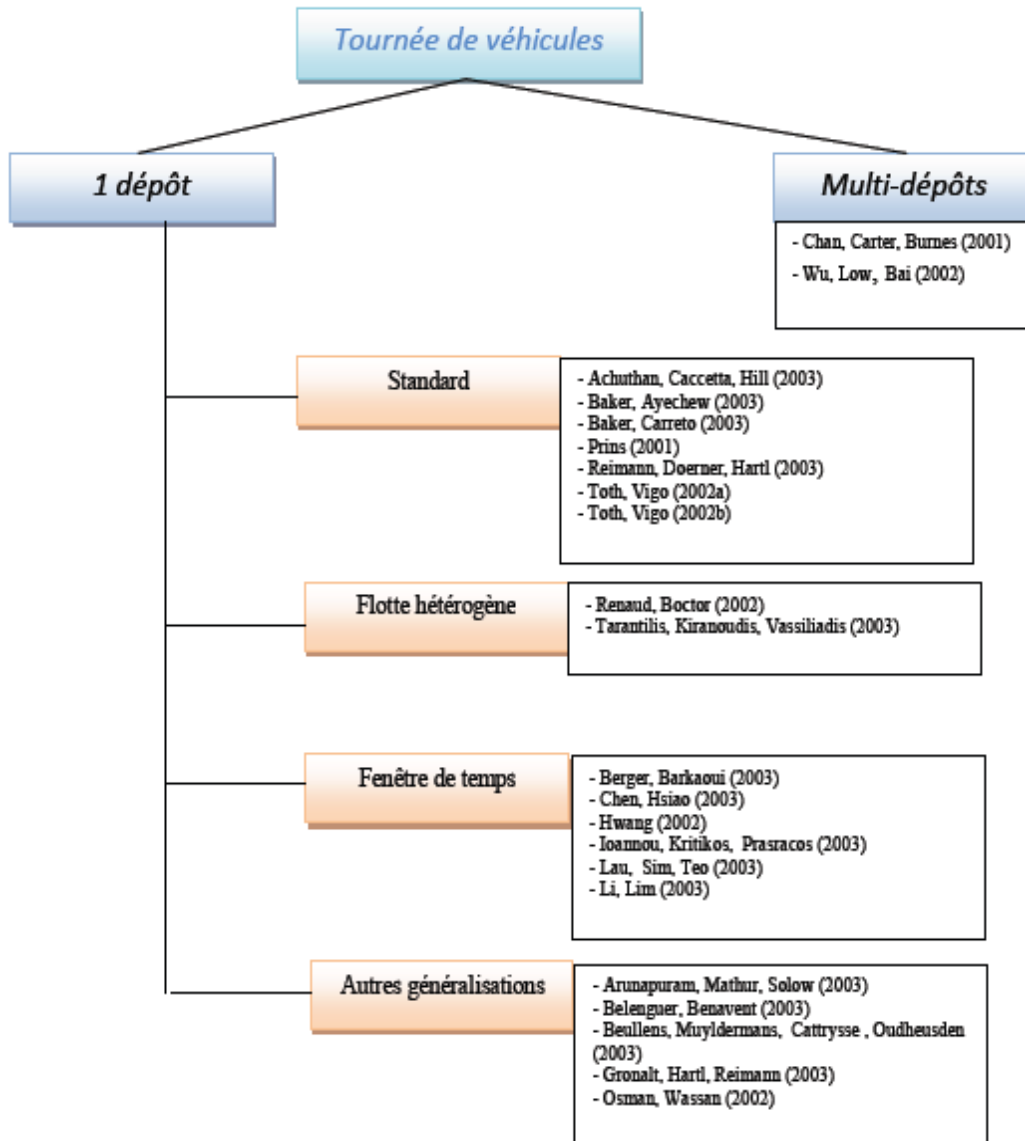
Tournée de véhicules

1 dépôt

Multi-dépôts

- Chan, Carter, Burnes (2001)
- Wu, Low, Bai (2002)

Standard

- Achuthan, Caccetta, Hill (2003)
- Baker, Ayechew (2003)
- Baker, Carreto (2003)
- Prins (2001)
- Reimann, Doerner, Hartl (2003)
- Toth, Vigo (2002a)
- Toth, Vigo (2002b)

Flotte hétérogène

- Renaud, Boctor (2002)
- Tarantilis, Kiranoudis, Vassiliadis (2003)

Fenêtre de temps

- Berger, Barkaoui (2003)
- Chen, Hsiao (2003)
- Hwang (2002)
- Ioannou, Kritikos, Prasracos (2003)
- Lau, Sim, Teo (2003)
- Li, Lim (2003)

Autres généralisations

- Arunapuram, Mathur, Solow (2003)
- Belenguer, Benavent (2003)
- Beullens, Muyldermans, Cattrysse , Oudheusden (2003)
- Gronalt, Hartl, Reimann (2003)
- Osman, Wassan (2002)